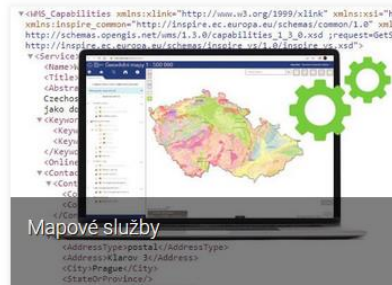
▼<WMS_Capabilities xmlns:xlink="http://www.w3.org/1999/xlink" xmlns:xsi="h
xmlns:inspire_common="http://inspire.ec.europa.eu/schemas/common/1.0" xml
http://schemas.opengis.net/wms/1.3.0/capabilities_1_3_0.xsd ;request=GetS
http://inspire.ec.europa.eu/schemas/inspire_vs/1.0/inspire_vs.xsd">
▼<Service>
<Name>
<Title>
<Abstra
Czechos
jako do
▼<Keywor
<Keyw
<Keyw
</Keywo
<Online
▼<Contac
▼<Cont
<C
<C
<C

Geologická mapa 1 : 500 000

Mapové služby

<AddressType>postal</AddressType>
<Address>Klarov 3</Address>
<City>Prague</City>
<StateOrProvince/>